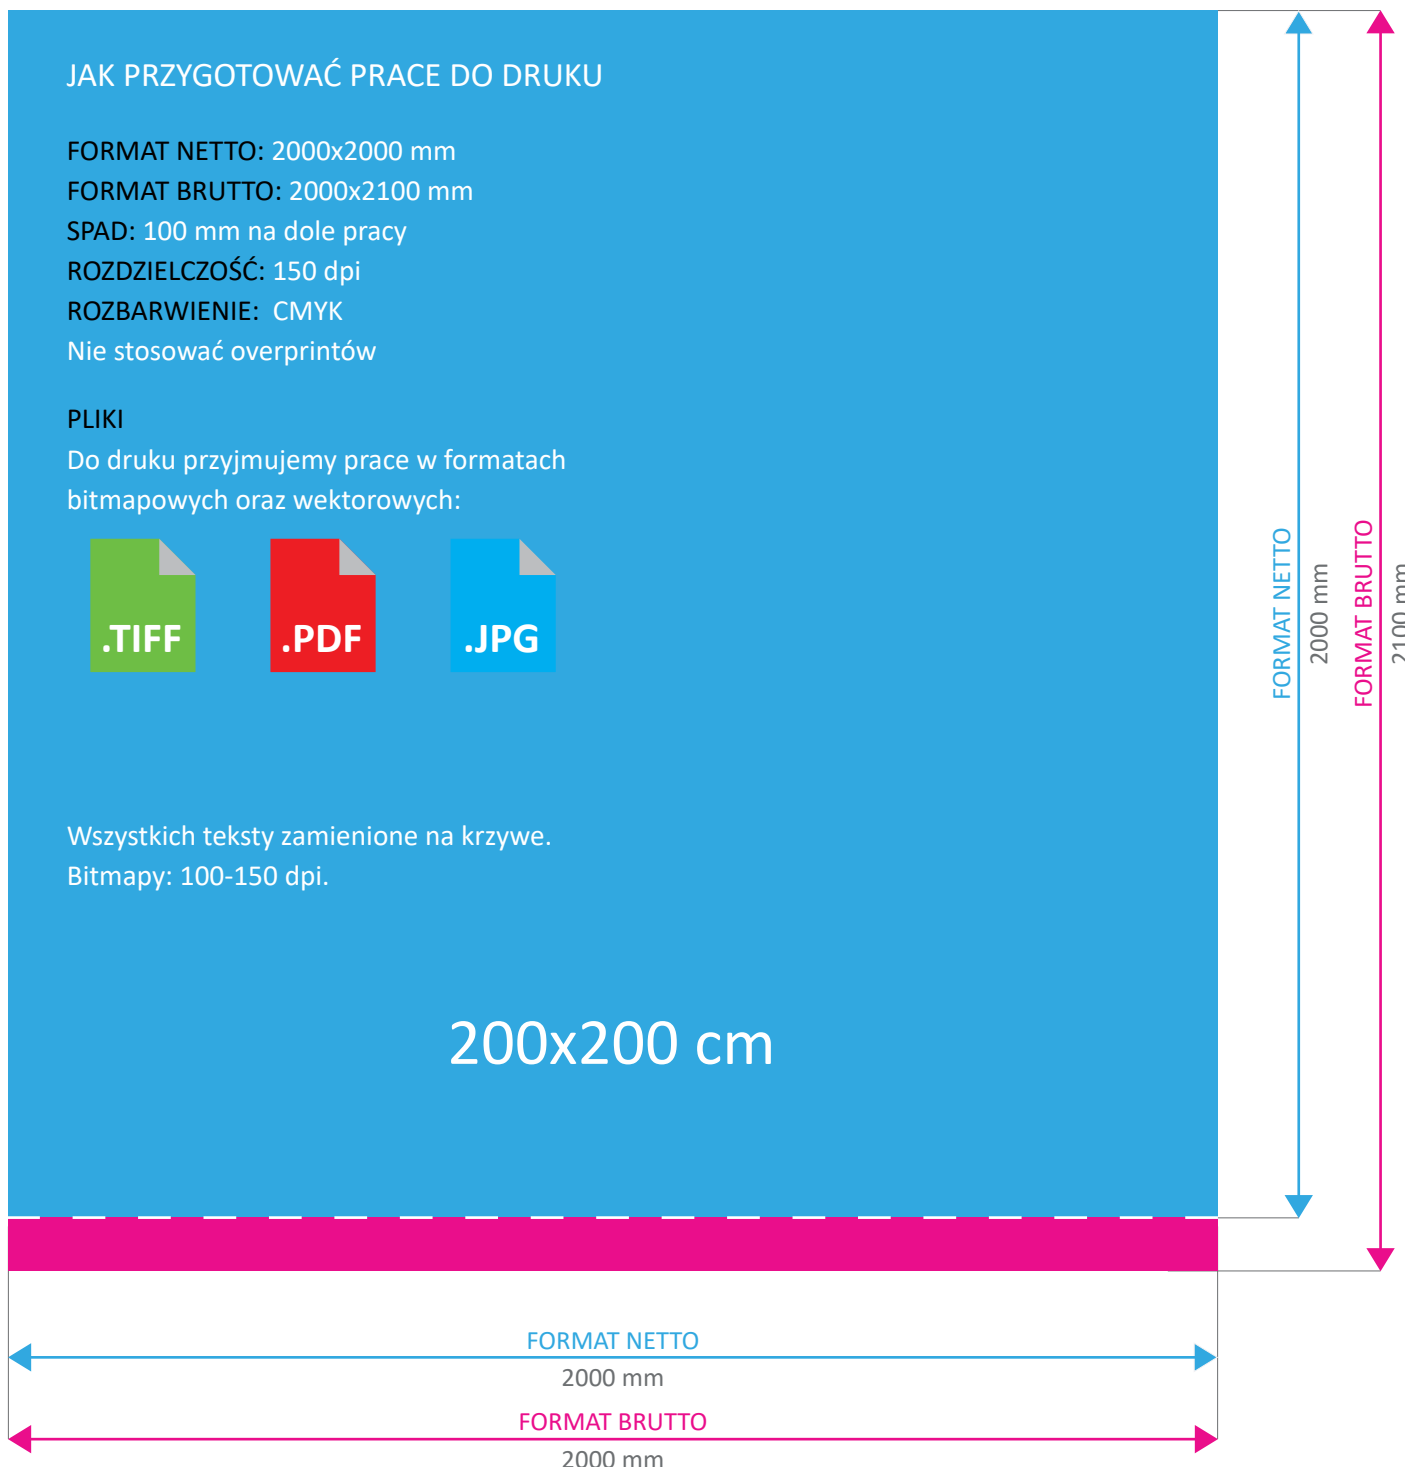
JAK PRZYGOTOWAĆ PRACE DO DRUKU

FORMAT NETTO: 2000x2000 mm
FORMAT BRUTTO: 2000x2100 mm
SPAD: 100 mm na dole pracy
ROZDZIELCZOŚĆ: 150 dpi
ROZBARWIENIE: CMYK
Nie stosować overprintów

PLIKI
Do druku przyjmujemy prace w formatach bitmapowych oraz wektorowych:

.TIFF

.PDF

.JPG

Wszystkich teksty zamienione na krzywe.
Bitmapy: 100-150 dpi.

200x200 cm

FORMAT NETTO
2000 mm
FORMAT BRUTTO
2100 mm

FORMAT NETTO
2000 mm
FORMAT BRUTTO
2000 mm